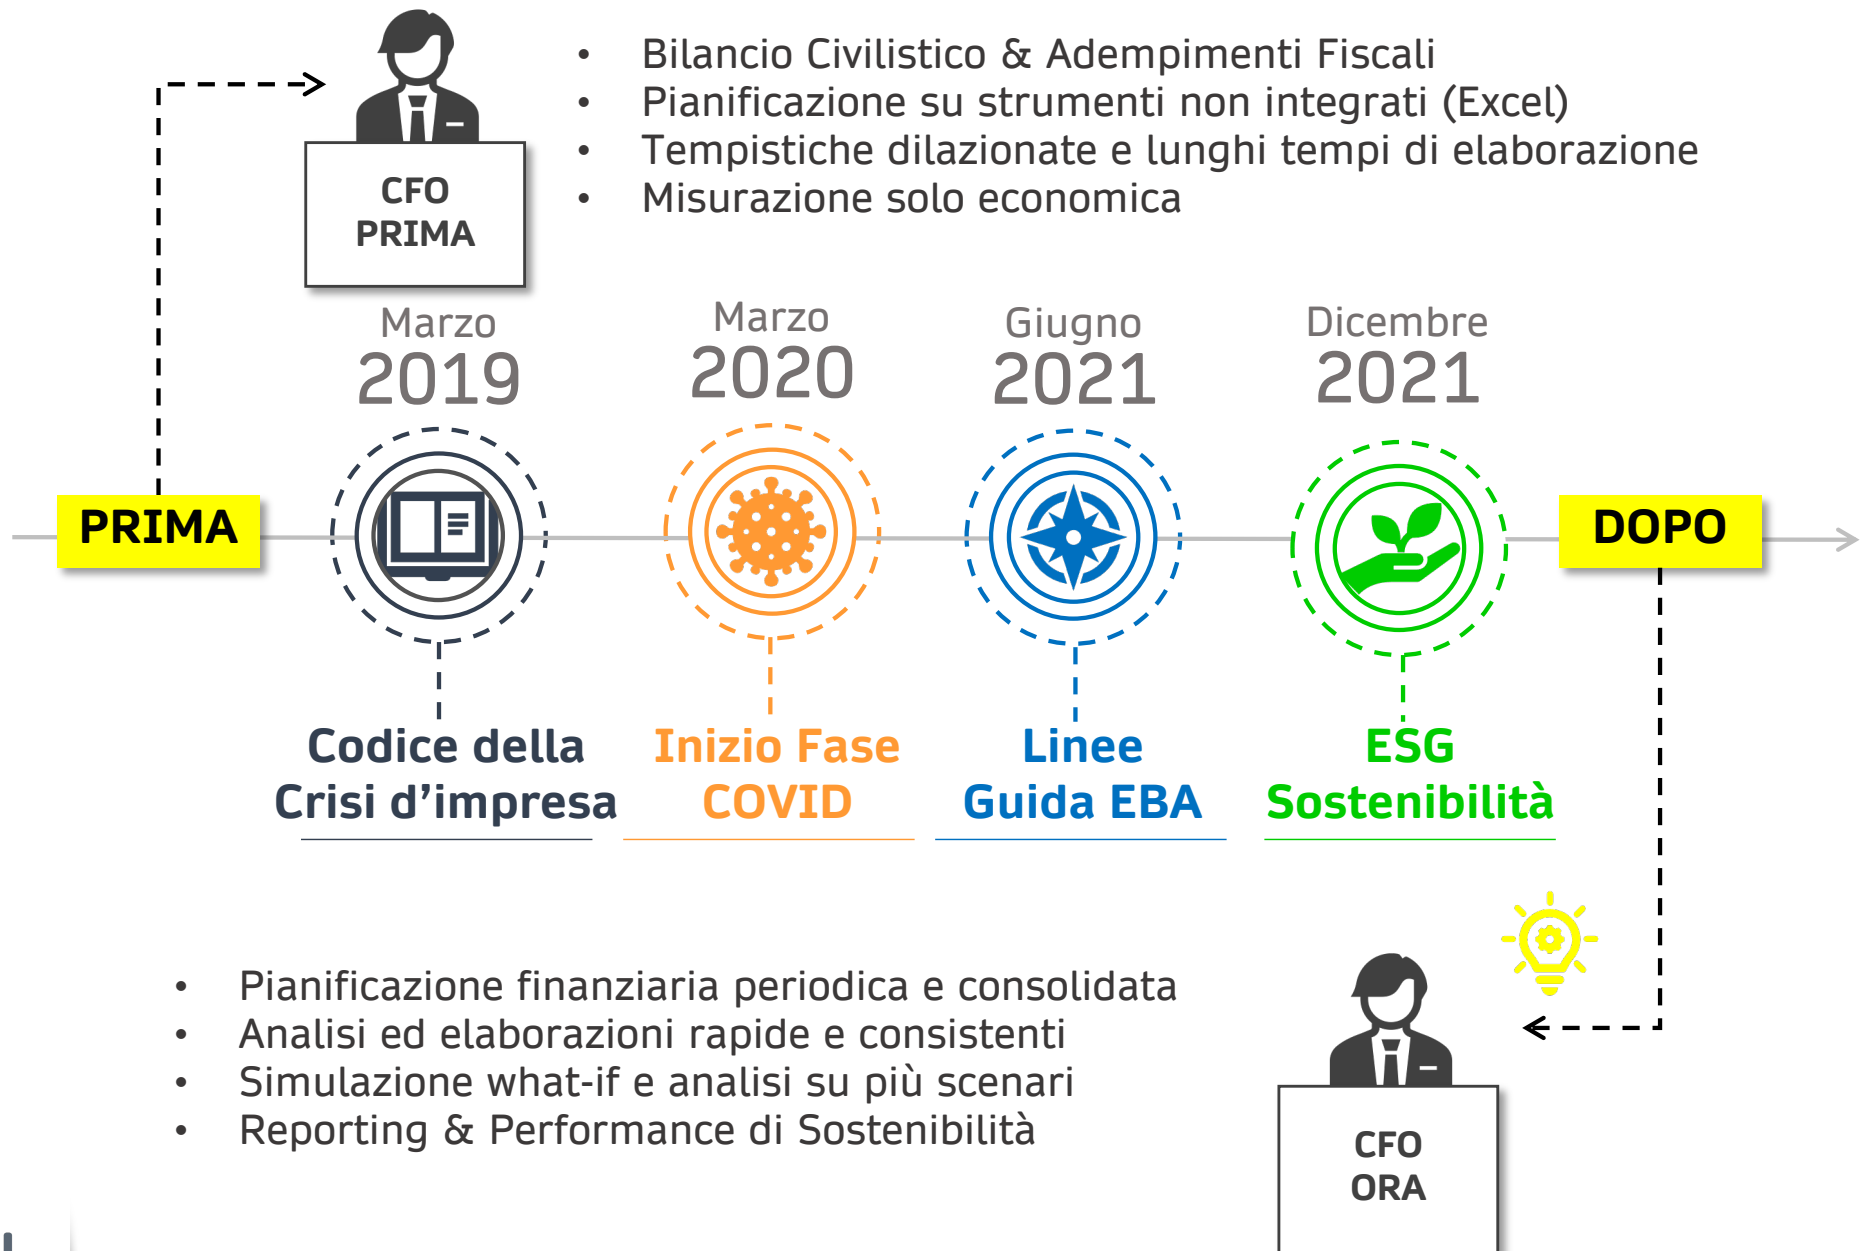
CFO
PRIMA

- Bilancio Civilistico & Adempimenti Fiscali
- Pianificazione su strumenti non integrati (Excel)
- Tempistiche dilazionate e lunghi tempi di elaborazione
- Misurazione solo economica

PRIMA

Marzo
2019
Codice della Crisi d’impresa

Marzo
2020
Inizio Fase COVID

Giugno
2021
Linee Guida EBA

Dicembre
2021
ESG Sostenibilità

DOPO

- Pianificazione finanziaria periodica e consolidata
- Analisi ed elaborazioni rapide e consistenti
- Simulazione what-if e analisi su più scenari
- Reporting & Performance di Sostenibilità

CFO
ORA